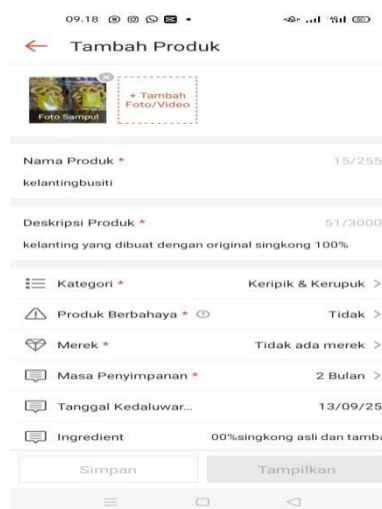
09.18

Tambah Produk

Foto Sampul

+ Tambah Foto/Video

Nama Produk *
15/255
kelantingbusiti

Deskripsi Produk *
51/3000
kelanting yang dibuat dengan original singkong 100%

Kategori * Keripik & Kerupuk >

Produk Berbahaya * Tidak >

Merek * Tidak ada merek >

Masa Penyimpanan * 2 Bulan >

Tanggal Kedaluwar... 13/09/25

Ingredient 00%singkong asli dan tamba

Simpan

Tampilkan